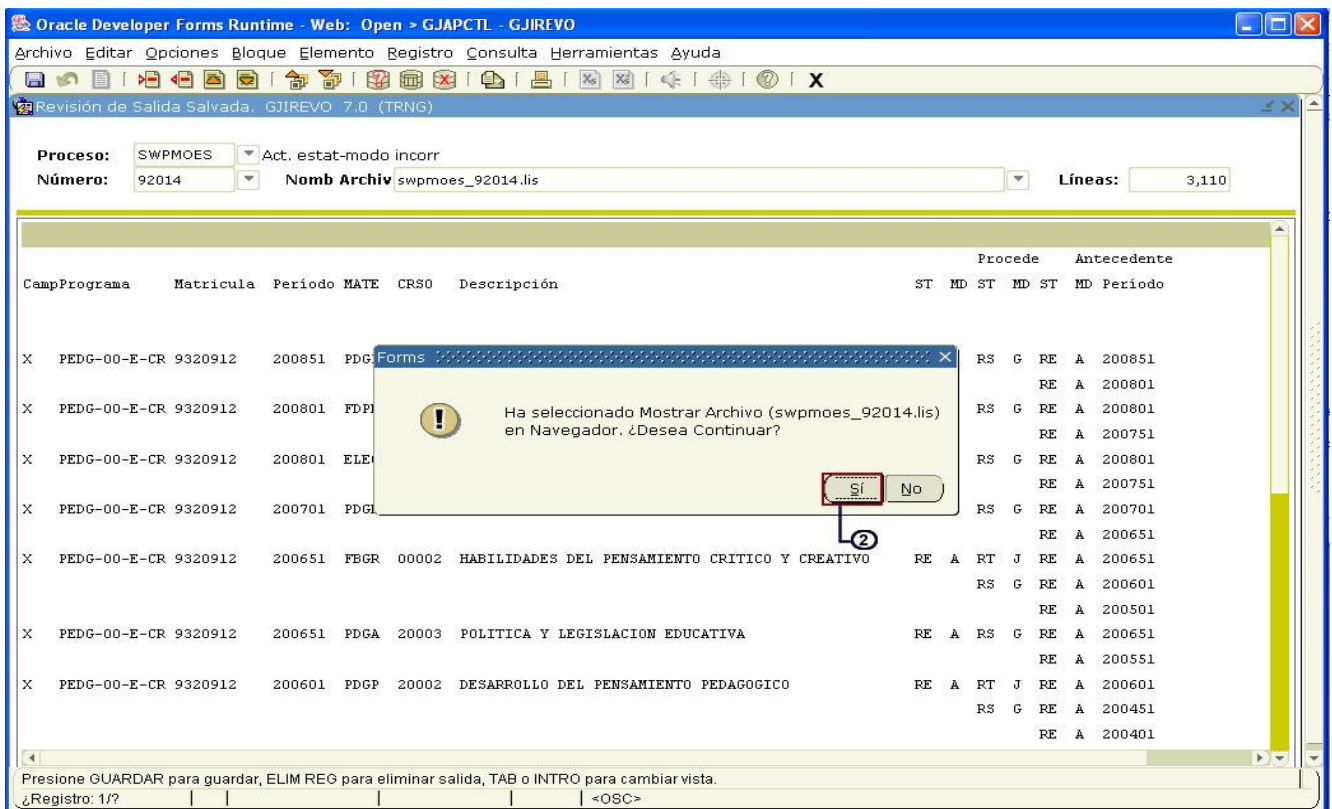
Oracle Developer Forms Runtime - Web: Open > GJAPCTL - GJIREVO

Archivo Editar Opciones Bloque Elemento Registro Consulta Herramientas Ayuda

Revisión de Salida Salvada. GJIREVO 7.0 (TRNG)

Proceso: SWPMOES Act. estat-modo incorr
Número: 92014 Nomb Archiv swpmoes_92014.lis Líneas: 3,110

Procede Antecedente
CampPrograma Matricula Período MATE CRSO Descripción ST MD ST MD ST MD Período

X PEDG-00-E-CR 9320912 200851 PDG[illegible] RS G RE A 200851
RE A 200801
X PEDG-00-E-CR 9320912 200801 FDP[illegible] RS G RE A 200801
RE A 200751
X PEDG-00-E-CR 9320912 200801 ELE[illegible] RS G RE A 200801
RE A 200751
X PEDG-00-E-CR 9320912 200701 PDG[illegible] RS G RE A 200701
RE A 200651
X PEDG-00-E-CR 9320912 200651 FBGR 00002 HABILIDADES DEL PENSAMIENTO CRITICO Y CREATIVO RE A RT J RE A 200651
RS G RE A 200601
RE A 200501
X PEDG-00-E-CR 9320912 200651 PDGA 20003 POLITICA Y LEGISLACION EDUCATIVA RE A RS G RE A 200651
RE A 200551
X PEDG-00-E-CR 9320912 200601 PDGP 20002 DESARROLLO DEL PENSAMIENTO PEDAGOGICO RE A RT J RE A 200601
RS G RE A 200451
RE A 200401

Forms
Ha seleccionado Mostrar Archivo (swpmoes_92014.lis) en Navegador. ¿Desea Continuar?
Sí No
2

Presione GUARDAR para guardar, ELIM REG para eliminar salida, TAB o INTRO para cambiar vista.
¿Registro: 1/? <OSC>